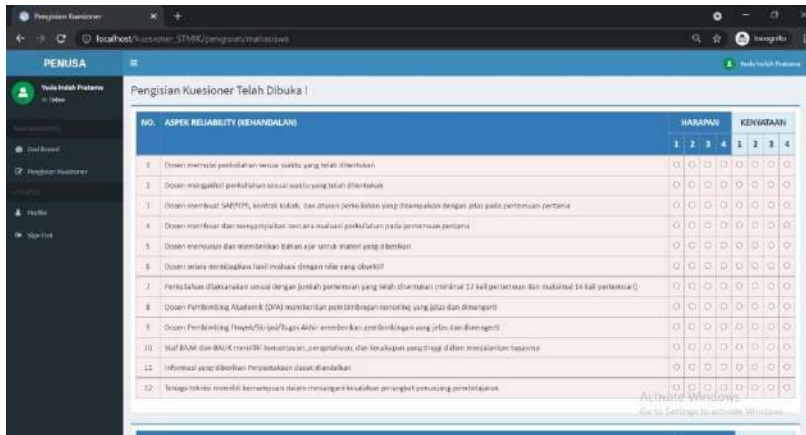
Pengisian Kuesioner × +

localhost/kuesioner_STMIK/pengisian/mahasiswa

Incognito

PENUSA

Yuda Indah Pratama

Online

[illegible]

Dashboard

Pengisian Kuesioner

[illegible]

Profile

Sign Out

Yuda Indah Pratama

Pengisian Kuesioner Telah Dibuka !

| NO. | ASPEK RELIABILITY (KEHANDALAN) | HARAPAN 1 | 2 | 3 | 4 | KENYATAAN 1 | 2 | 3 | 4 |
|---|---|---|---|---|---|---|---|---|---|
| 1 | Dosen memulai perkuliahan sesuai waktu yang telah ditentukan | | | | | | | | |
| 2 | Dosen mengakhiri perkuliahan sesuai waktu yang telah ditentukan | | | | | | | | |
| 3 | Dosen membuat SAP/RPS, kontrak kuliah, dan aturan perkuliahan yang disampaikan dengan jelas pada pertemuan pertama | | | | | | | | |
| 4 | Dosen membuat dan menyampaikan rencana evaluasi perkuliahan pada pertemuan pertama | | | | | | | | |
| 5 | Dosen menyusun dan memberikan bahan ajar untuk materi yang diberikan | | | | | | | | |
| 6 | Dosen selalu membagikan hasil evaluasi dengan nilai yang obyektif | | | | | | | | |
| 7 | Perkuliahan dilaksanakan sesuai dengan jumlah pertemuan yang telah ditentukan (minimal 12 kali pertemuan dan maksimal 14 kali pertemuan) | | | | | | | | |
| 8 | Dosen Pembimbing Akademik (DPA) memberikan pembimbingan konseling yang jelas dan dimengerti | | | | | | | | |
| 9 | Dosen Pembimbing Proyek/Skripsi/Tugas Akhir memberikan pembimbingan yang jelas dan dimengerti | | | | | | | | |
| 10 | Staf BAAK dan BAUK memiliki kemampuan, pengetahuan, dan kecakapan yang tinggi dalam menjalankan tugasnya | | | | | | | | |
| 11 | Informasi yang diberikan Perpustakaan dapat diandalkan | | | | | | | | |
| 12 | Tenaga teknis memiliki kemampuan dalam menangani kesalahan perangkat penunjang pembelajaran | | | | | | | | |

Activate Windows
Go to Settings to activate Windows.